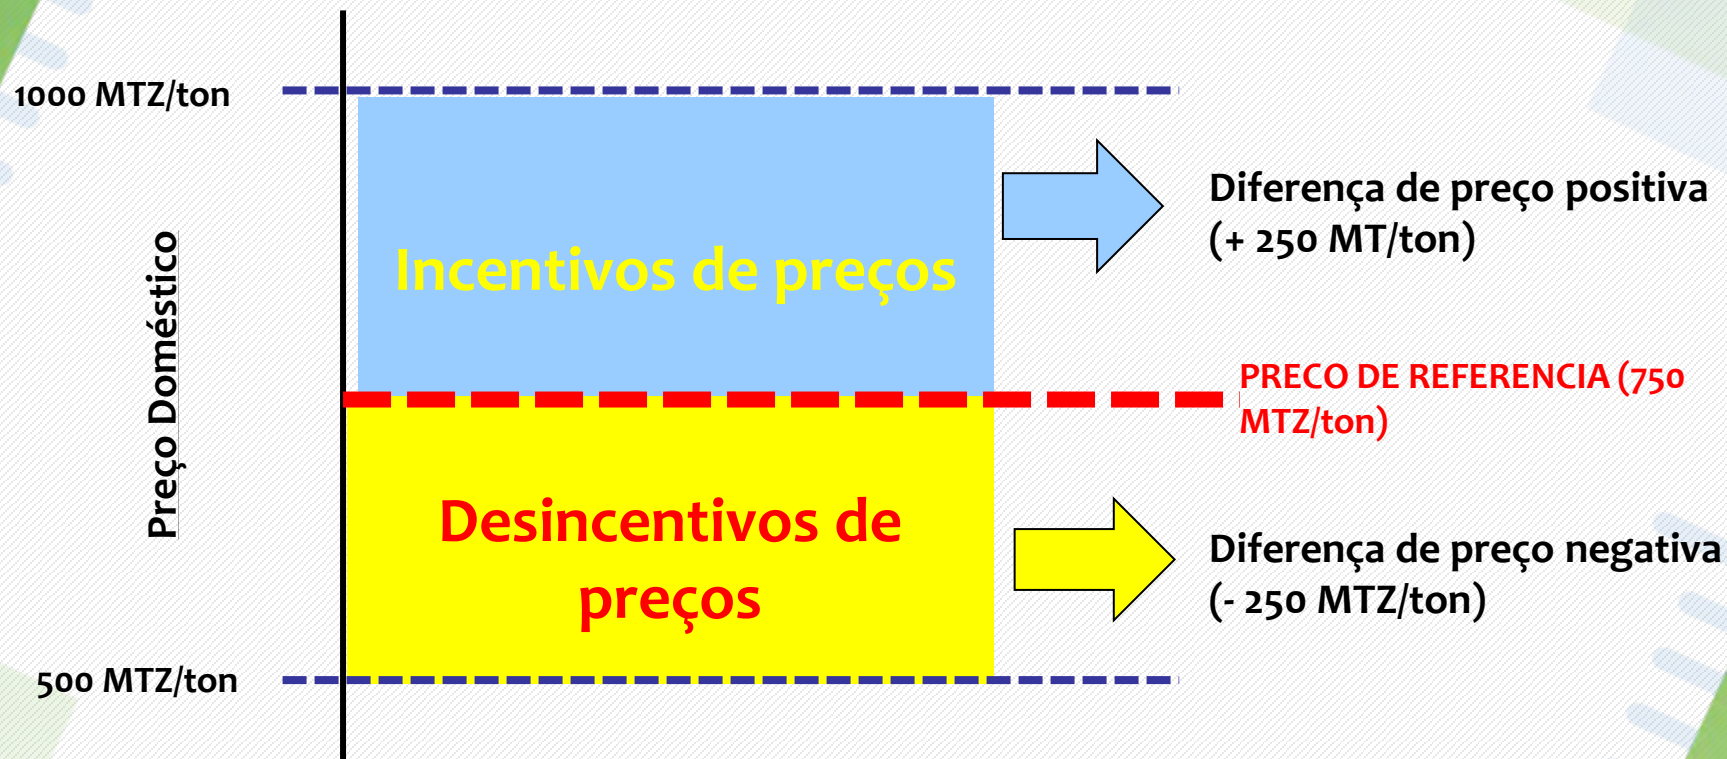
1000 MTZ/ton

Preço Doméstico

Incentivos de preços

Diferença de preço positiva (+ 250 MT/ton)

PRECO DE REFERENCIA (750 MTZ/ton)

Desincentivos de preços

Diferença de preço negativa (- 250 MTZ/ton)

500 MTZ/ton